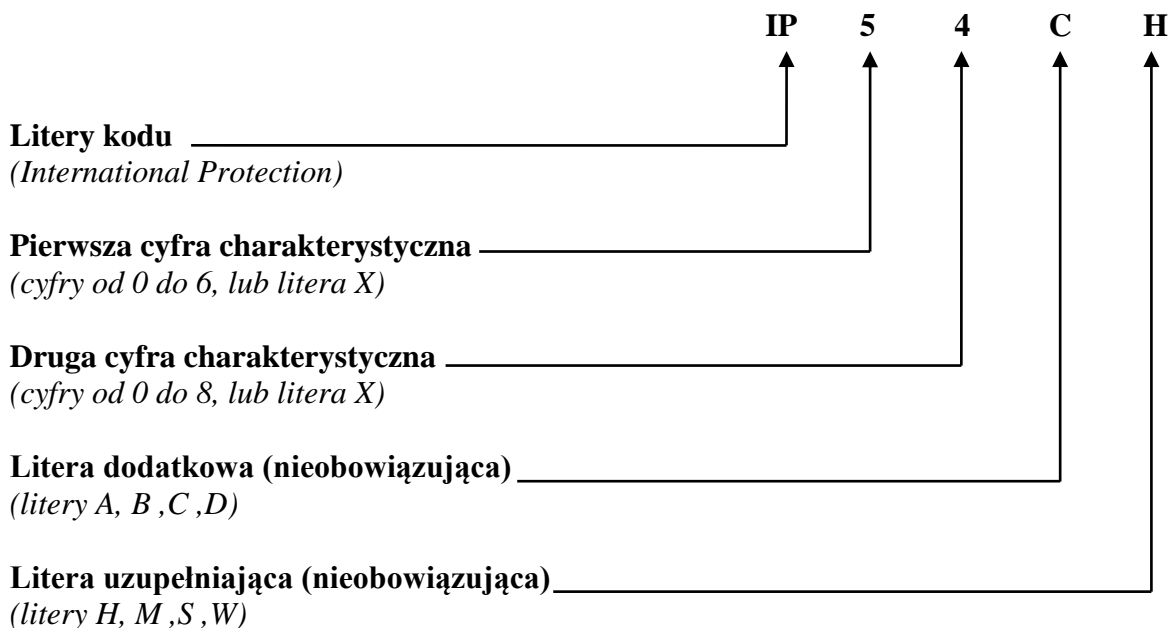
IP 5 4 C H

Litery kodu
(International Protection)

Pierwsza cyfra charakterystyczna
(cyfry od 0 do 6, lub litera X)

Druga cyfra charakterystyczna
(cyfry od 0 do 8, lub litera X)

Litera dodatkowa (nieobowiązująca)
(litery A, B ,C ,D)

Litera uzupełniająca (nieobowiązująca)
(litery H, M ,S ,W)